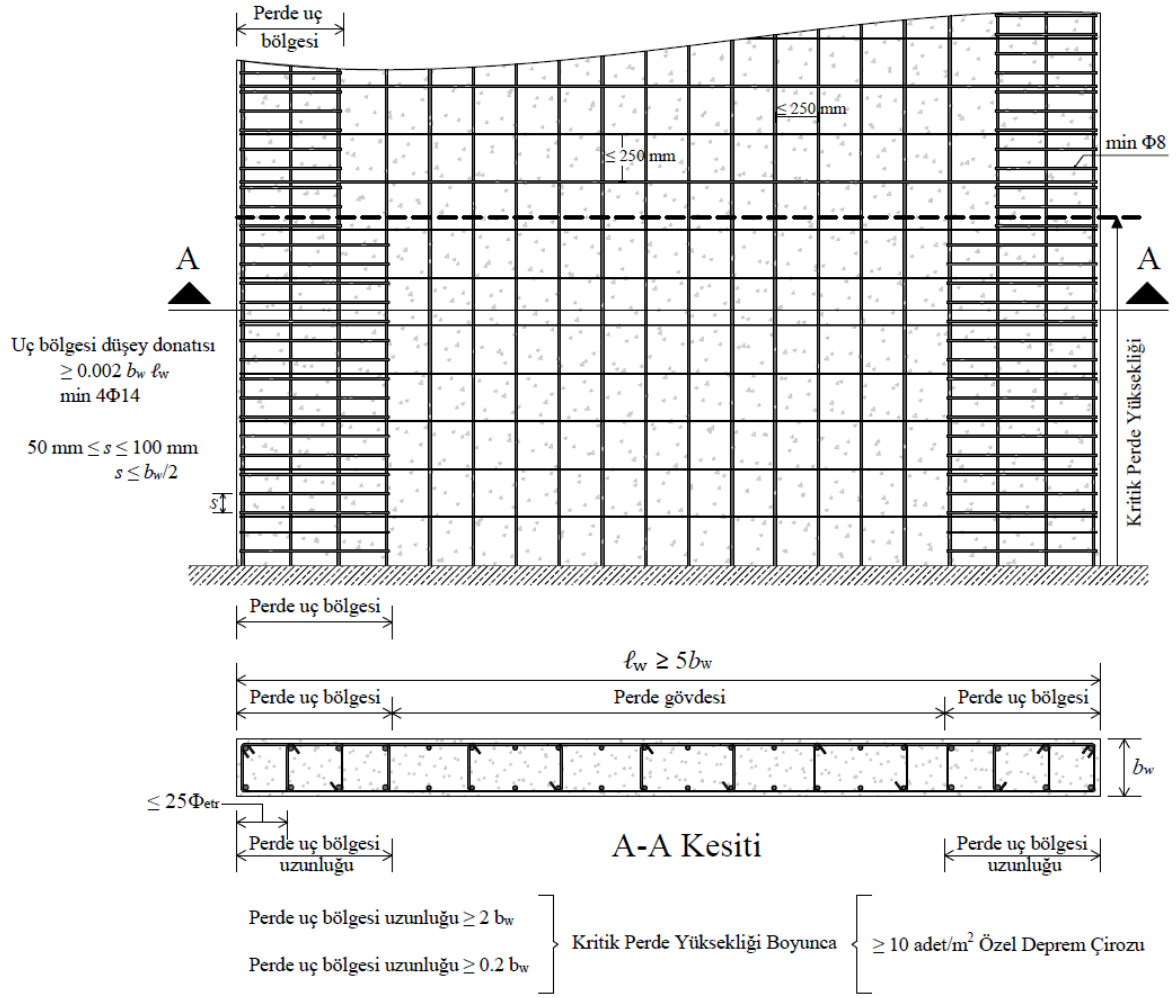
Perde uç bölgesi

$\leq 250$ mm

$\leq 250$ mm

min Φ8

A

A

Uç bölgesi düşey donatısı
$\geq 0.002\, b_w\, \ell_w$
min 4Φ14

50 mm $\leq s \leq 100$ mm
$s \leq b_w/2$

s

Kritik Perde Yüksekliği

Perde uç bölgesi

$\ell_w \geq 5b_w$

Perde uç bölgesi

Perde gövdesi

Perde uç bölgesi

$b_w$

$\leq 25\Phi_{etr}$

Perde uç bölgesi uzunluğu

A-A Kesiti

Perde uç bölgesi uzunluğu

Perde uç bölgesi uzunluğu $\geq 2$ b$_w$

Perde uç bölgesi uzunluğu $\geq 0.2$ b$_w$

Kritik Perde Yüksekliği Boyunca

$\geq 10$ adet/m$^2$ Özel Deprem Çirozu